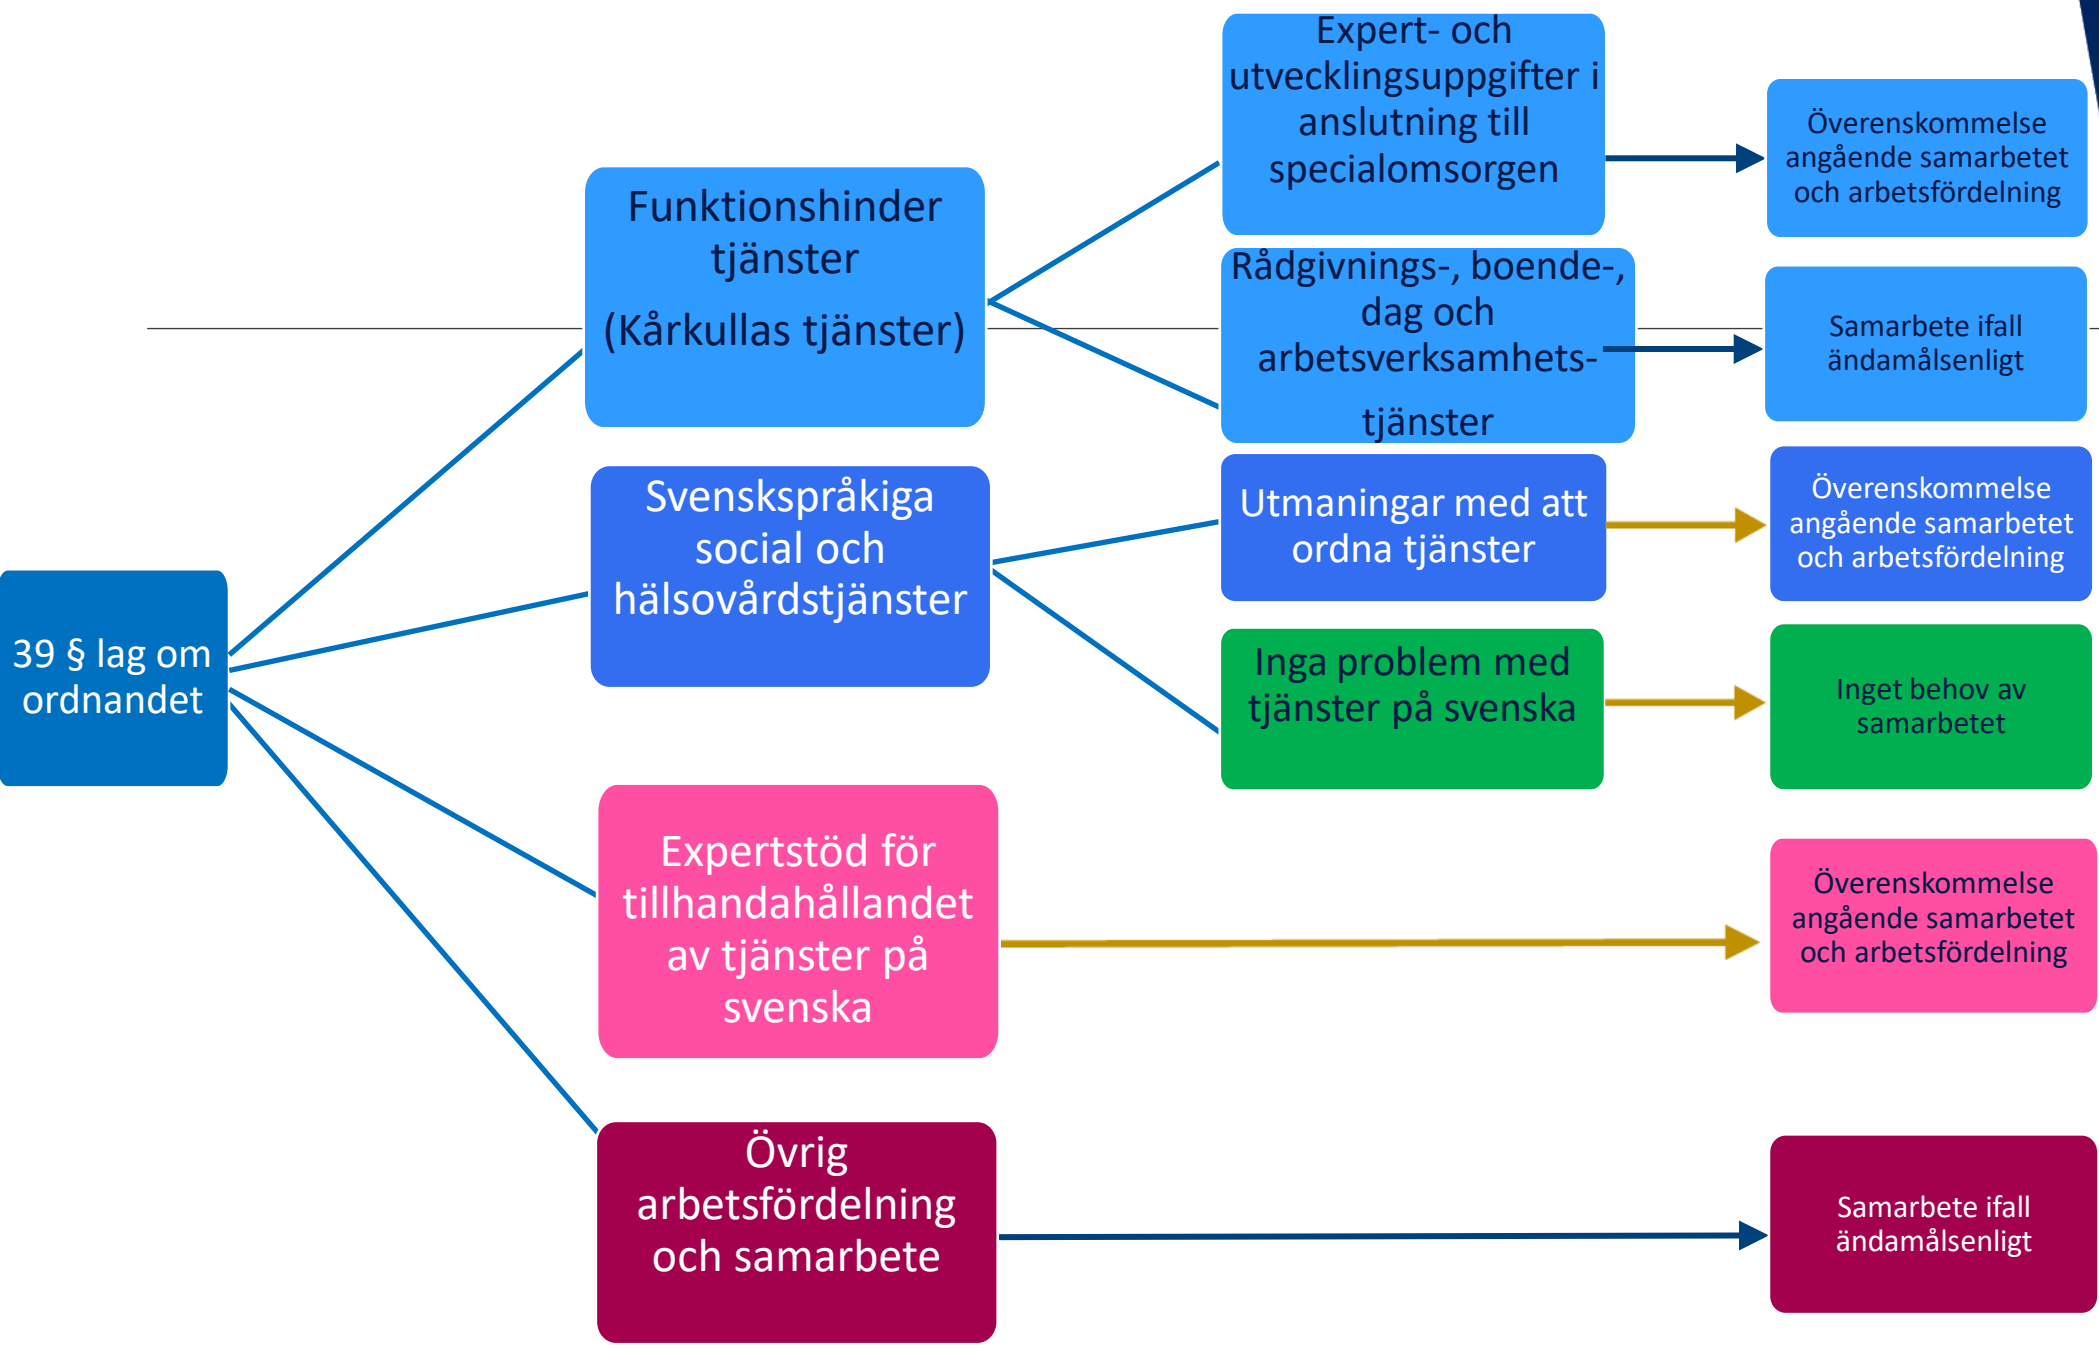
39 § lag om ordnandet

Funktionshinder tjänster

(Kårkullas tjänster)

Expert- och utvecklingsuppgifter i anslutning till specialomsorgen

Överenskommelse angående samarbetet och arbetsfördelning

Rådgivnings-, boende-, dag och arbetsverksamhets-tjänster

Samarbete ifall ändamålsenligt

Svenskspråkiga social och hälsovårdstjänster

Utmaningar med att ordna tjänster

Överenskommelse angående samarbetet och arbetsfördelning

Inga problem med tjänster på svenska

Inget behov av samarbetet

Expertstöd för tillhandahållandet av tjänster på svenska

Överenskommelse angående samarbetet och arbetsfördelning

Övrig arbetsfördelning och samarbete

Samarbete ifall ändamålsenligt